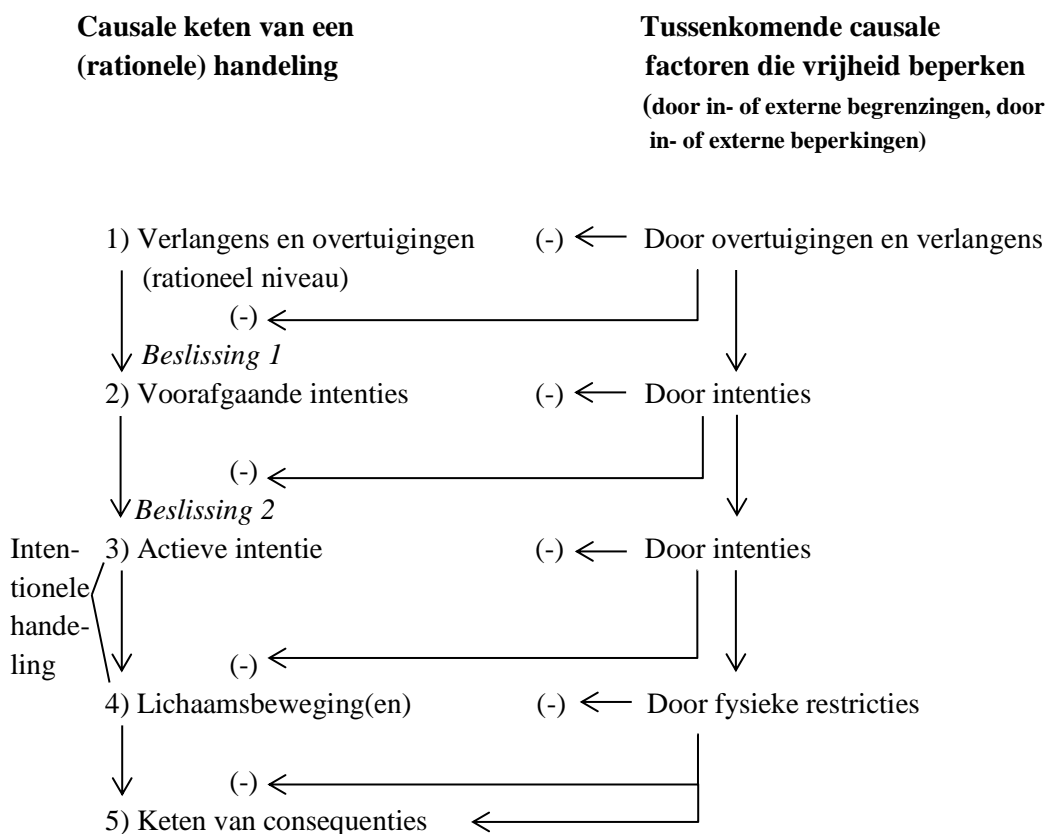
**Causale keten van een (rationele) handeling**

**Tussenkomende causale factoren die vrijheid beperken**
**(door in- of externe begrenzingen, door in- of externe beperkingen)**

1) Verlangens en overtuigingen (rationeel niveau) (-) Door overtuigingen en verlangens

(-)

*Beslissing 1*

2) Voorafgaande intenties (-) Door intenties

(-)

*Beslissing 2*

Intentionele handeling

3) Actieve intentie (-) Door intenties

(-)

4) Lichaamsbeweging(en) (-) Door fysieke restricties

(-)

5) Keten van consequenties